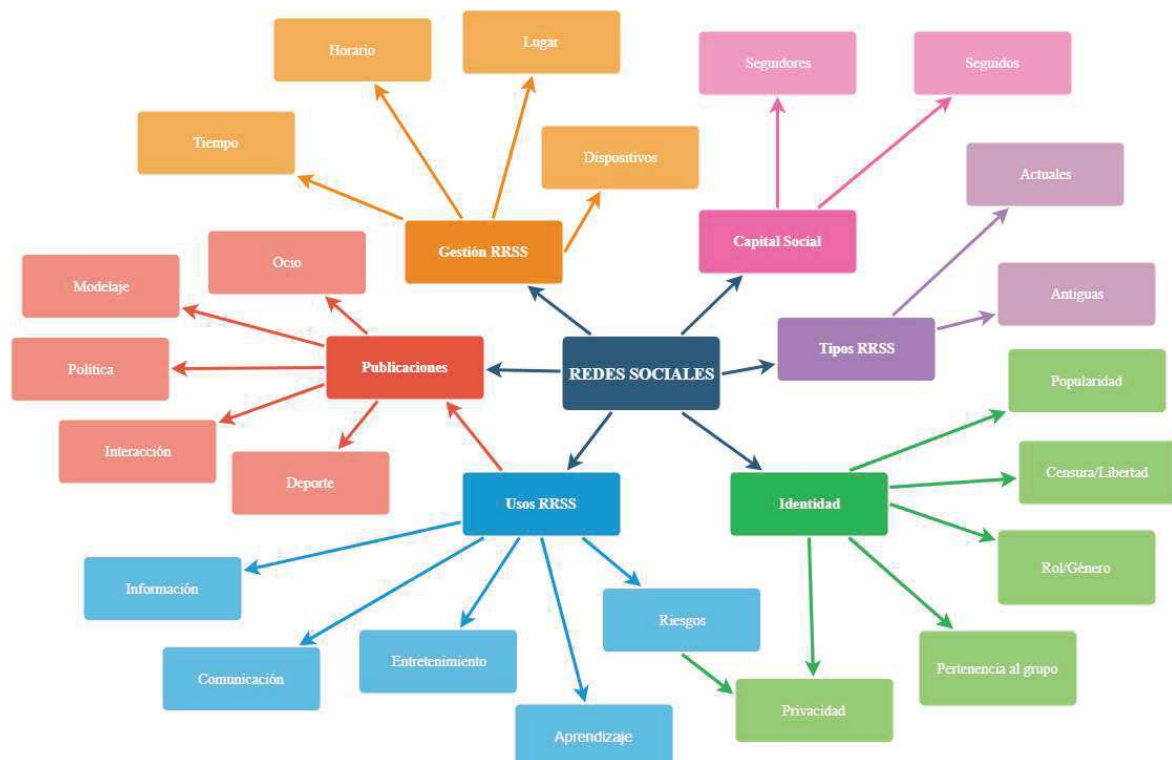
REDES SOCIALES

Gestión RRSS
Horario
Lugar
Tiempo
Dispositivos

Capital Social
Seguidores
Seguidos

Tipos RRSS
Actuales
Antiguas

Identidad
Popularidad
Censura/Libertad
Rol/Género
Pertenencia al grupo
Privacidad

Usos RRSS
Información
Comunicación
Entretenimiento
Aprendizaje
Riesgos

Publicaciones
Ocio
Modelaje
Política
Interacción
Deporte